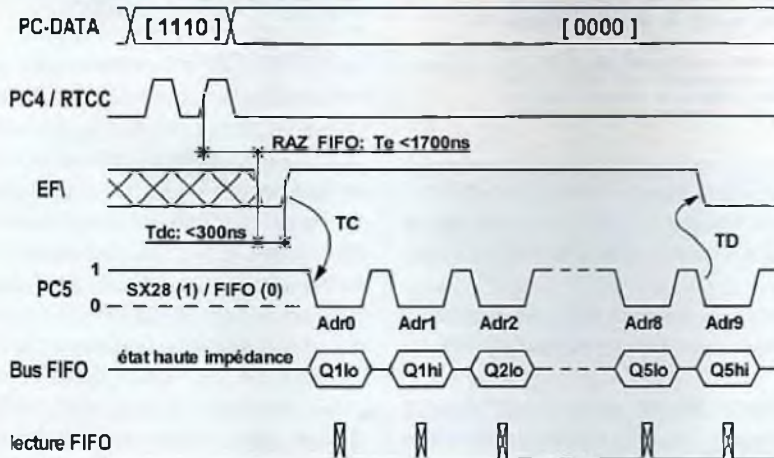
PC-DATA [1110] [0000]

PC4 / RTCC

RAZ FIFO: Te <1700ns

EF\

Tdc: <300ns

TC

TD

PC5

1

0

SX28 (1) / FIFO (0)

Adr0 Adr1 Adr2 Adr8 Adr9

Bus FIFO

état haute impédance

Q1lo Q1hi Q2lo Q5lo Q5hi

lecture FIFO